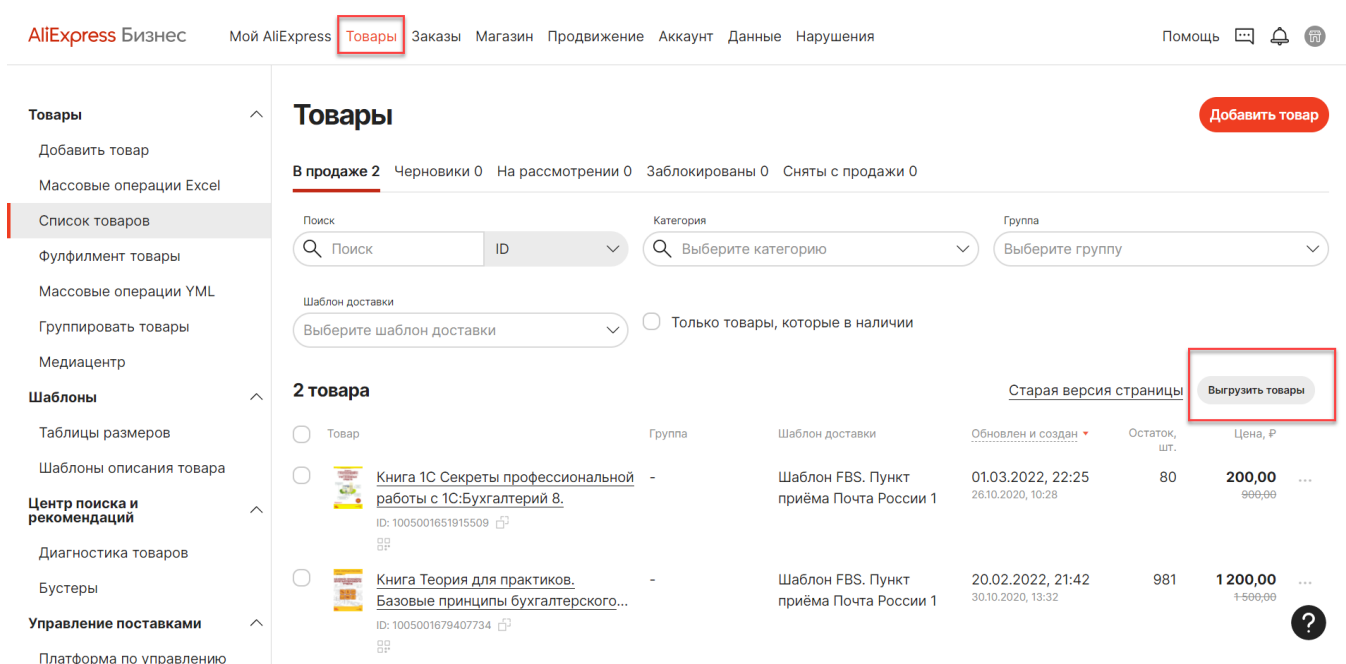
AliExpress Бизнес Мой AliExpress Товары Заказы Магазин Продвижение Аккаунт Данные Нарушения Помощь

Товары
Добавить товар
Массовые операции Excel
Список товаров
Фулфилмент товары
Массовые операции YML
Группировать товары
Медиацентр
Шаблоны
Таблицы размеров
Шаблоны описания товара
Центр поиска и рекомендаций
Диагностика товаров
Бустеры
Управление поставками
Платформа по управлению

Товары
Добавить товар

В продаже 2 Черновики 0 На рассмотрении 0 Заблокированы 0 Сняты с продажи 0

Поиск
Поиск ID
Категория
Выберите категорию
Группа
Выберите группу
Шаблон доставки
Выберите шаблон доставки
Только товары, которые в наличии

2 товара
Старая версия страницы
Выгрузить товары

| Товар | Группа | Шаблон доставки | Обновлен и создан | Остаток, шт. | Цена, ₽ |
|---|---|---|---|---|---|
| Книга 1С Секреты профессиональной работы с 1С:Бухгалтерий 8. ID: 1005001651915509 | - | Шаблон FBS. Пункт приёма Почта России 1 | 01.03.2022, 22:25 26.10.2020, 10:28 | 80 | 200,00 900,00 |
| Книга Теория для практиков. Базовые принципы бухгалтерского... ID: 1005001679407734 | - | Шаблон FBS. Пункт приёма Почта России 1 | 20.02.2022, 21:42 30.10.2020, 13:32 | 981 | 1 200,00 1 500,00 |

?